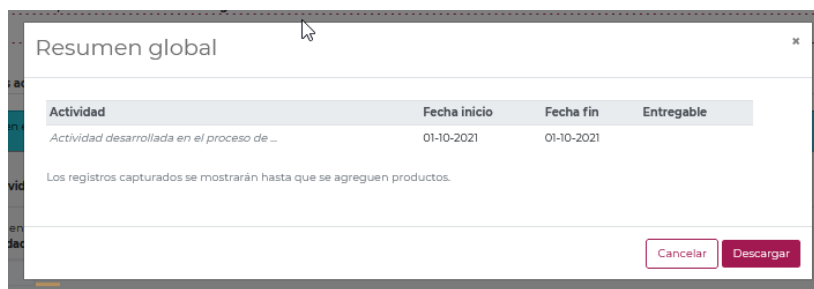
Resumen global

×

| Actividad | Fecha inicio | Fecha fín | Entregable |
|---|---|---|---|
| Actividad desarrollada en el proceso de ... | 01-10-2021 | 01-10-2021 | |

Los registros capturados se mostrarán hasta que se agreguen productos.

Cancelar

Descargar